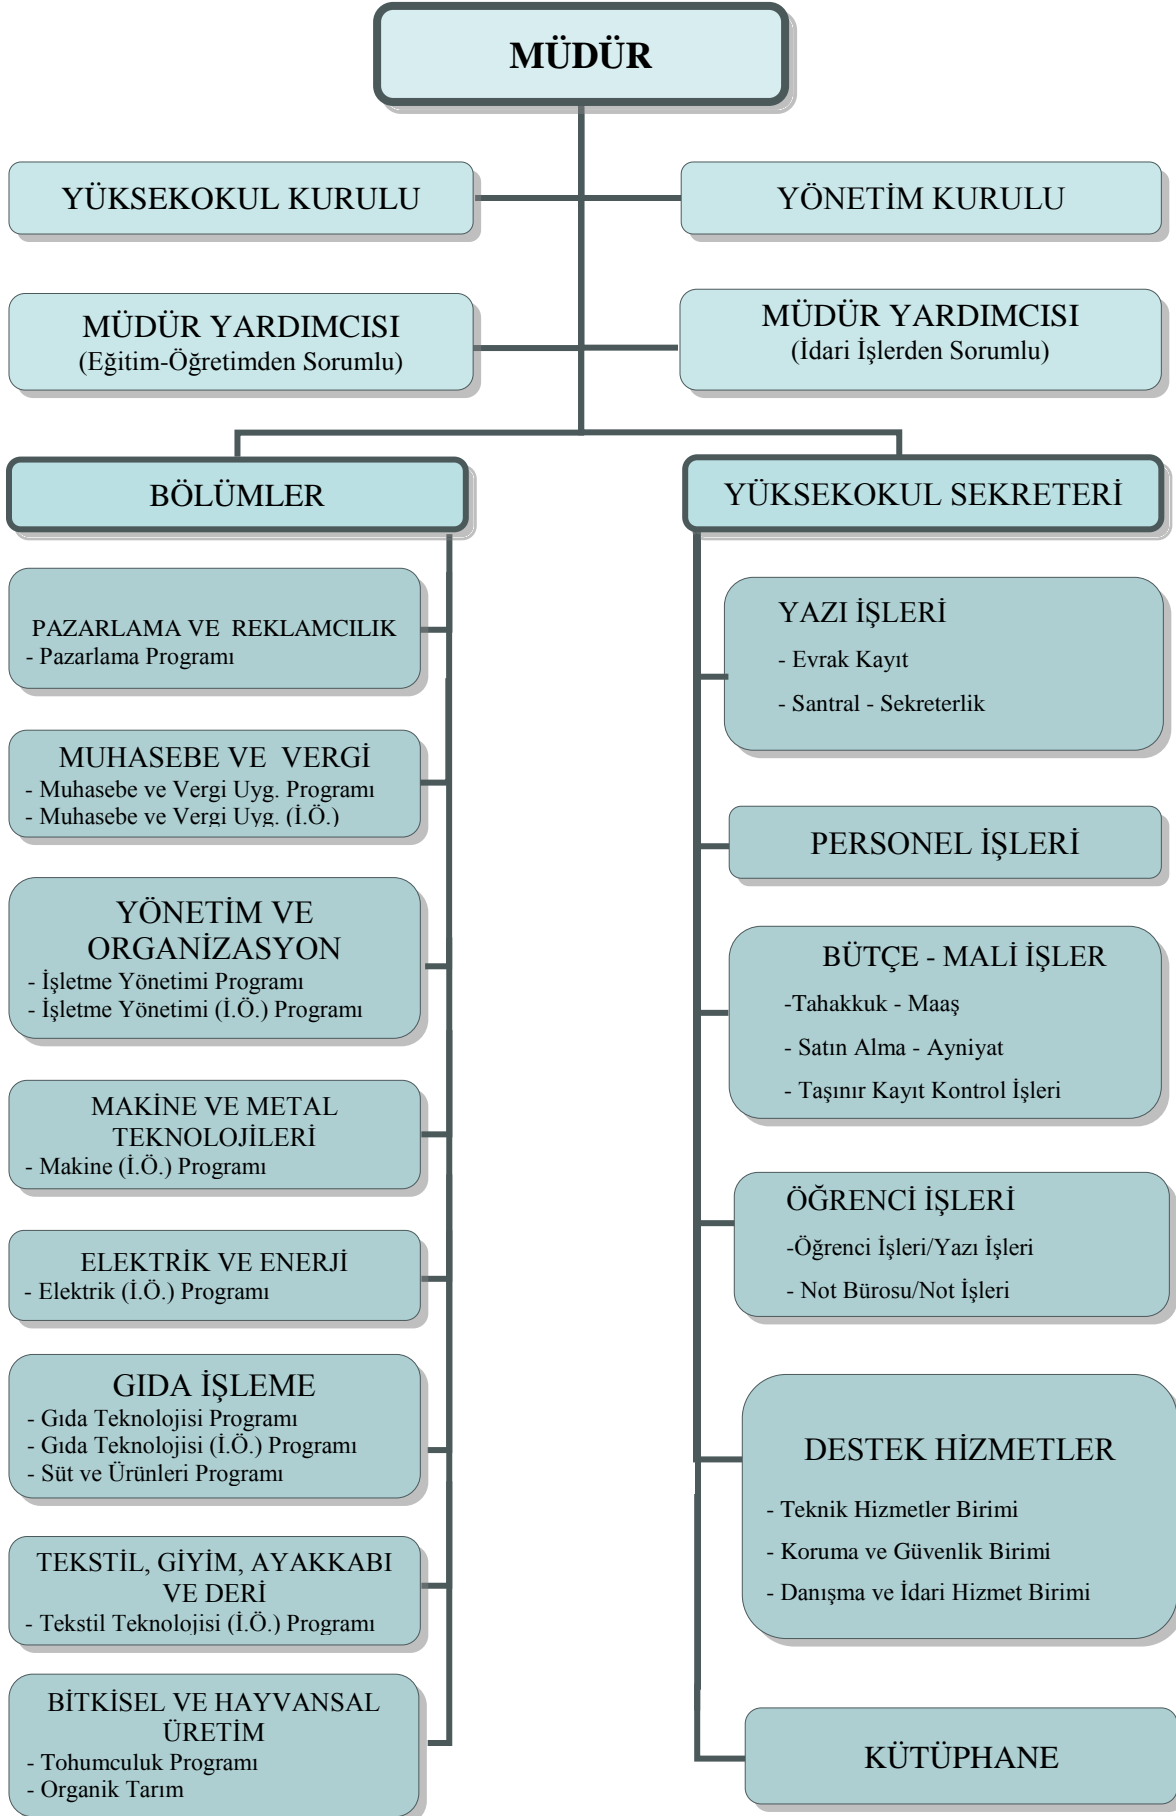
MÜDÜR

YÜKSEKOKUL KURULU

YÖNETİM KURULU

MÜDÜR YARDIMCISI
(Eğitim-Öğretimden Sorumlu)

MÜDÜR YARDIMCISI
(İdari İşlerden Sorumlu)

BÖLÜMLER

YÜKSEKOKUL SEKRETERİ

PAZARLAMA VE REKLAMCILIK
- Pazarlama Programı

MUHASEBE VE VERGİ
- Muhasebe ve Vergi Uyg. Programı
- Muhasebe ve Vergi Uyg. (İ.Ö.)

YÖNETİM VE ORGANİZASYON
- İşletme Yönetimi Programı
- İşletme Yönetimi (İ.Ö.) Programı

MAKİNE VE METAL TEKNOLOJİLERİ
- Makine (İ.Ö.) Programı

ELEKTRİK VE ENERJİ
- Elektrik (İ.Ö.) Programı

GIDA İŞLEME
- Gıda Teknolojisi Programı
- Gıda Teknolojisi (İ.Ö.) Programı
- Süt ve Ürünleri Programı

TEKSTİL, GİYİM, AYAKKABI VE DERİ
- Tekstil Teknolojisi (İ.Ö.) Programı

BİTKİSEL VE HAYVANSAL ÜRETİM
- Tohumculuk Programı
- Organik Tarım

YAZI İŞLERİ
- Evrak Kayıt
- Santral - Sekreterlik

PERSONEL İŞLERİ

BÜTÇE - MALİ İŞLER
-Tahakkuk - Maaş
- Satın Alma - Ayniyat
- Taşınır Kayıt Kontrol İşleri

ÖĞRENCİ İŞLERİ
-Öğrenci İşleri/Yazı İşleri
- Not Bürosu/Not İşleri

DESTEK HİZMETLER
- Teknik Hizmetler Birimi
- Koruma ve Güvenlik Birimi
- Danışma ve İdari Hizmet Birimi

KÜTÜPHANE